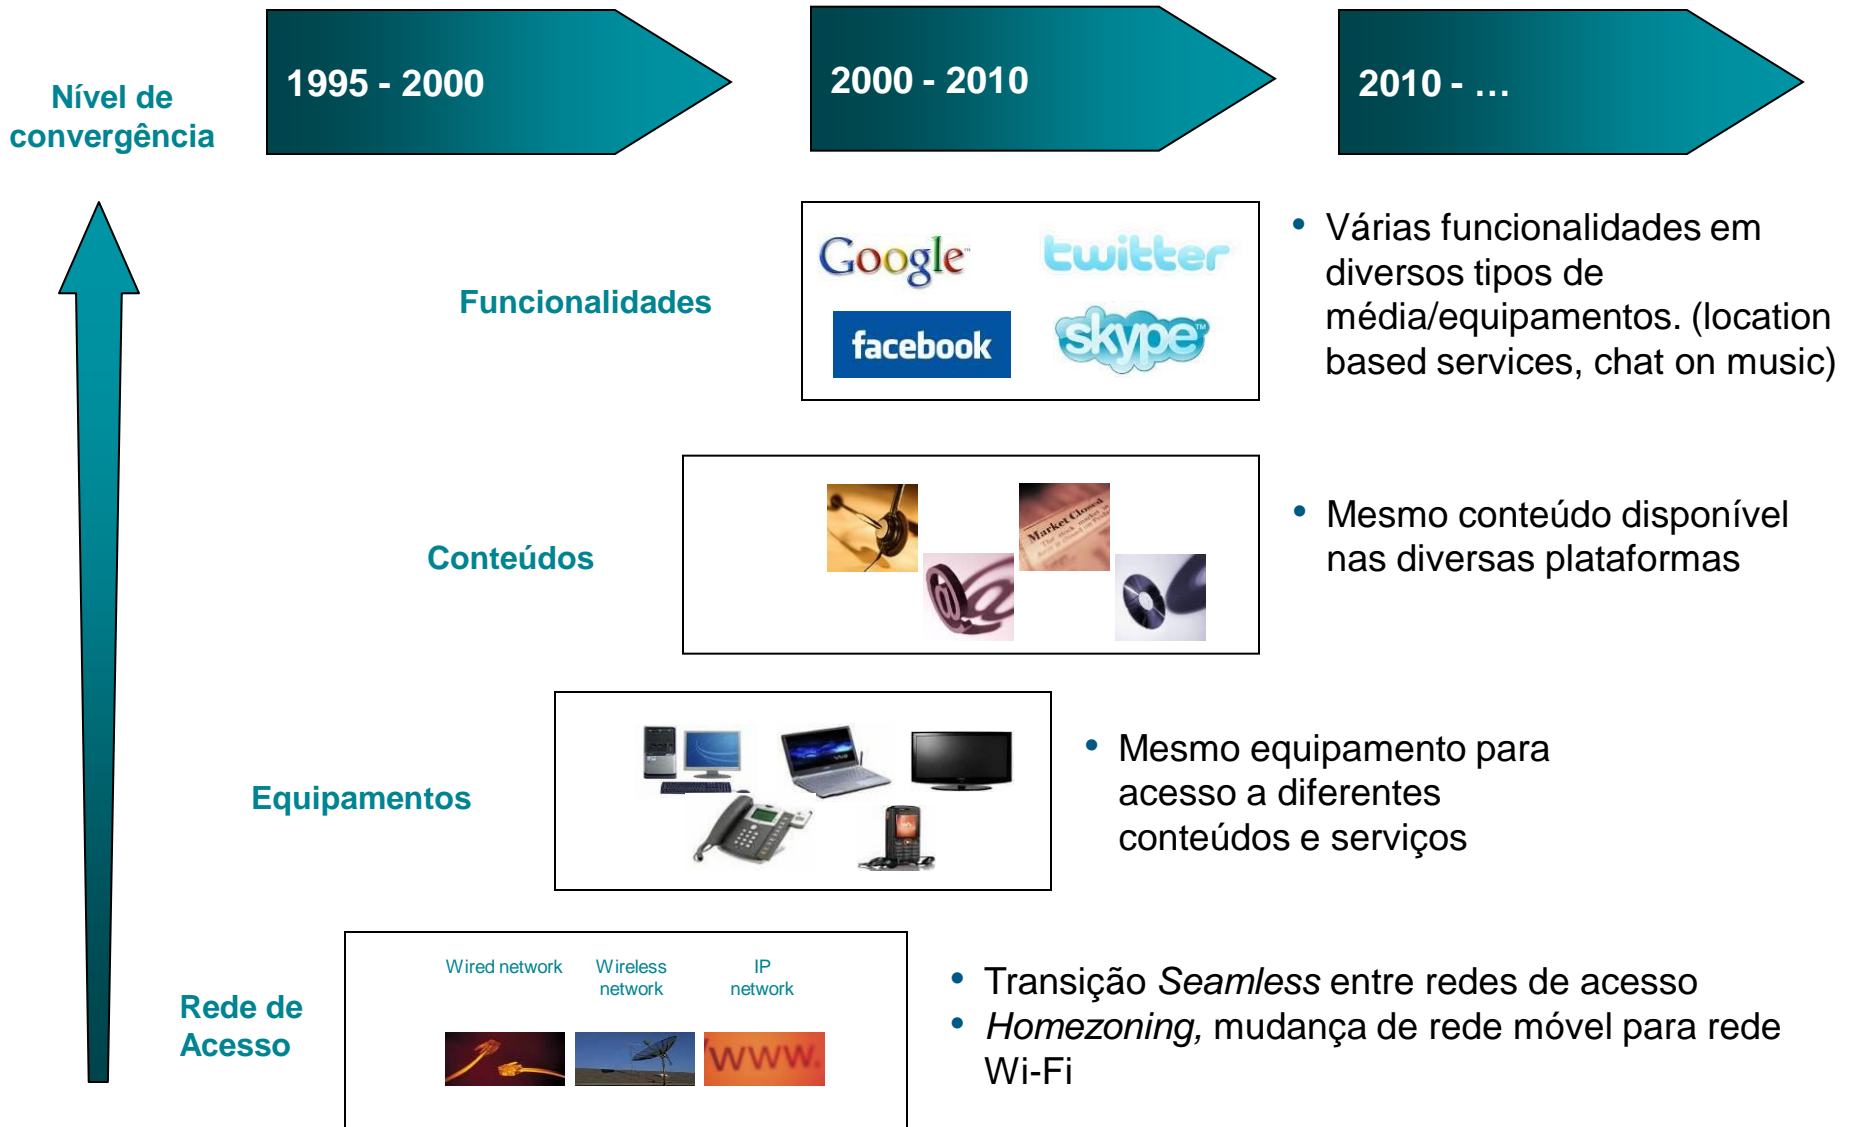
Nível de convergência

1995 - 2000

2000 - 2010

2010 - …

Funcionalidades

Google twitter facebook skype

• Várias funcionalidades em diversos tipos de média/equipamentos. (location based services, chat on music)

Conteúdos

Market Closed

• Mesmo conteúdo disponível nas diversas plataformas

Equipamentos

• Mesmo equipamento para acesso a diferentes conteúdos e serviços

Rede de Acesso

Wired network

Wireless network

IP network

WWW

• Transição *Seamless* entre redes de acesso
• *Homezoning,* mudança de rede móvel para rede Wi-Fi